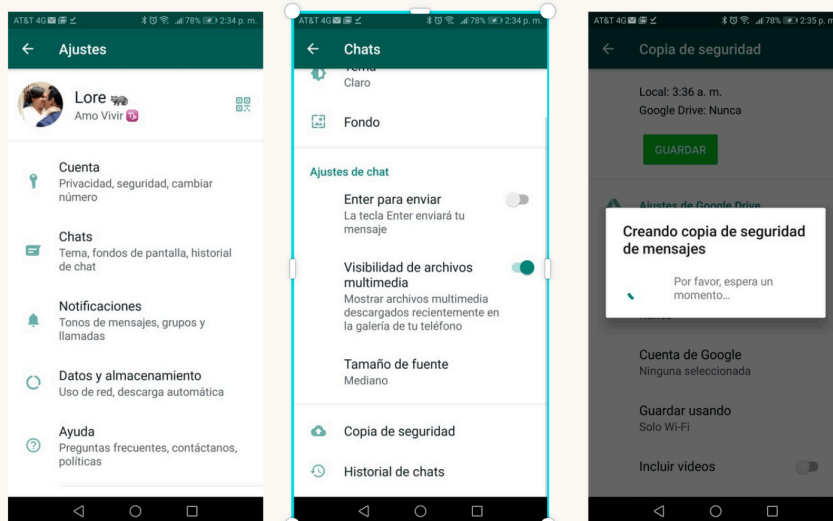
AT&T 4G 78% 2:34 p. m.

Ajustes

Lore

Amo Vivir

Cuenta
Privacidad, seguridad, cambiar número

Chats
Tema, fondos de pantalla, historial de chat

Notificaciones
Tonos de mensajes, grupos y llamadas

Datos y almacenamiento
Uso de red, descarga automática

Ayuda
Preguntas frecuentes, contáctanos, políticas

AT&T 4G 78% 2:34 p. m.

Chats

Tema
Claro

Fondo

Ajustes de chat

Enter para enviar
La tecla Enter enviará tu mensaje

Visibilidad de archivos multimedia
Mostrar archivos multimedia descargados recientemente en la galería de tu teléfono

Tamaño de fuente
Mediano

Copia de seguridad

Historial de chats

AT&T 4G 78% 2:35 p. m.

Copia de seguridad

Local: 3:36 a. m.
Google Drive: Nunca

GUARDAR

Ajustes de Google Drive

Creando copia de seguridad de mensajes

Por favor, espera un momento...

Nunca

Cuenta de Google
Ninguna seleccionada

Guardar usando
Solo Wi-Fi

Incluir videos